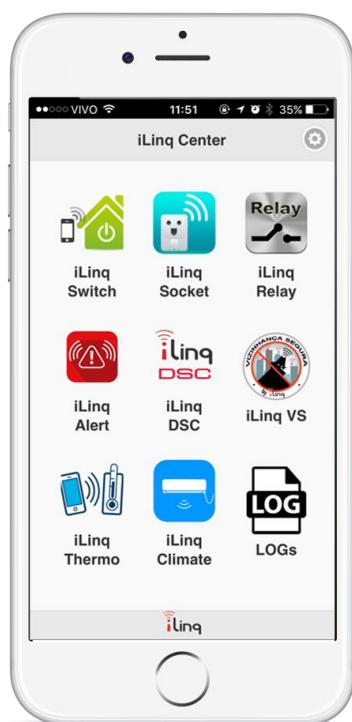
●●○○○ VIVO 11:51 35%

iLinq Center

iLinq Switch

iLinq Socket

Relay

iLinq Relay

iLinq Alert

iLinq DSC

iLinq DSC

VIZINHANÇA SEGURA by iLinq

iLinq VS

iLinq Thermo

iLinq Climate

LOG

LOGs

iLinq